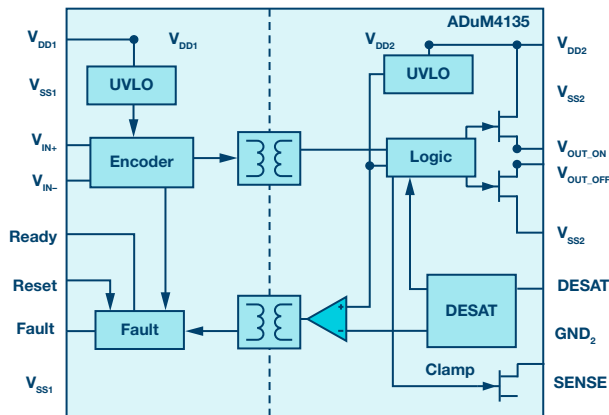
ADuM4135

$V_{DD1}$

$V_{DD1}$

$V_{SS1}$

UVLO

$V_{IN+}$

Encoder

$V_{IN-}$

Ready

Reset

Fault

Fault

$V_{SS1}$

$V_{DD2}$

UVLO

$V_{DD2}$

$V_{SS2}$

Logic

$V_{OUT\_ON}$

$V_{OUT\_OFF}$

$V_{SS2}$

+

−

DESAT

DESAT

$GND_2$

Clamp

SENSE